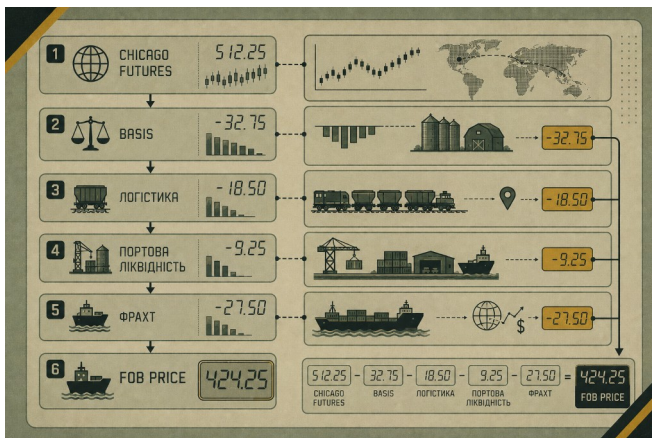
1 CHICAGO FUTURES 512.25

2 BASIS -32.75

-32.75

3 ЛОГІСТИКА -18.50

-18.50

4 ПОРТОВА ЛІКВІДНІСТЬ -9.25

-9.25

5 ФРАХТ -27.50

-27.50

6 FOB PRICE 424.25

| 512.25 | - | 32.75 | - | 18.50 | - | 9.25 | - | 27.50 | = | 424.25 |
|---|---|---|---|---|---|---|---|---|---|---|
| CHICAGO FUTURES | | BASIS | | ЛОГІСТИКА | | ПОРТОВА ЛІКВІДНІСТЬ | | ФРАХТ | | FOB PRICE |